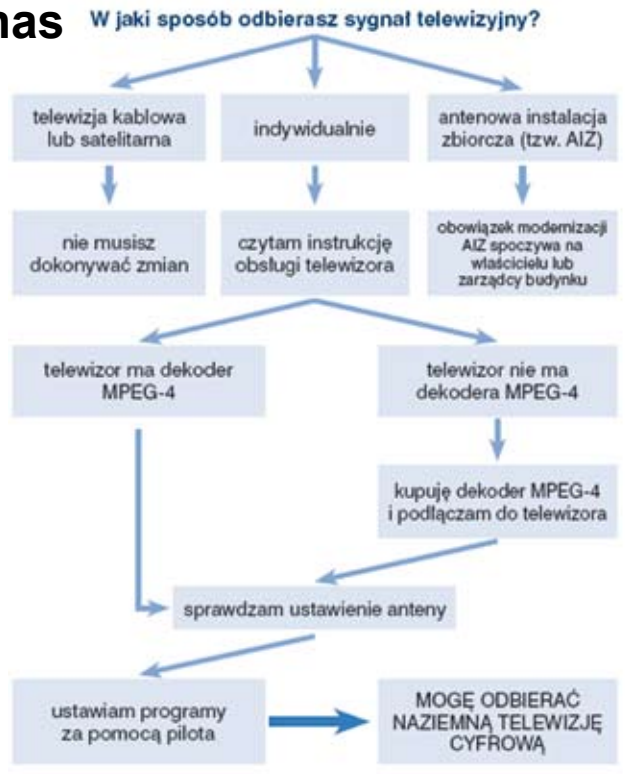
nas

W jaki sposób odbierasz sygnał telewizyjny?

telewizja kablowa lub satelitarna

indywidualnie

antenowa instalacja zbiorcza (tzw. AIZ)

nie musisz dokonywać zmian

czytam instrukcję obsługi telewizora

obowiązek modernizacji AIZ spoczywa na właścicielu lub zarządcy budynku

telewizor ma dekoder MPEG-4

telewizor nie ma dekodera MPEG-4

kupuję dekoder MPEG-4 i podłączam do telewizora

sprawdzam ustawienie anteny

ustawiam programy za pomocą pilota

MOGĘ ODBIERAĆ NAZIEMNĄ TELEWIZJĘ CYFROWĄ